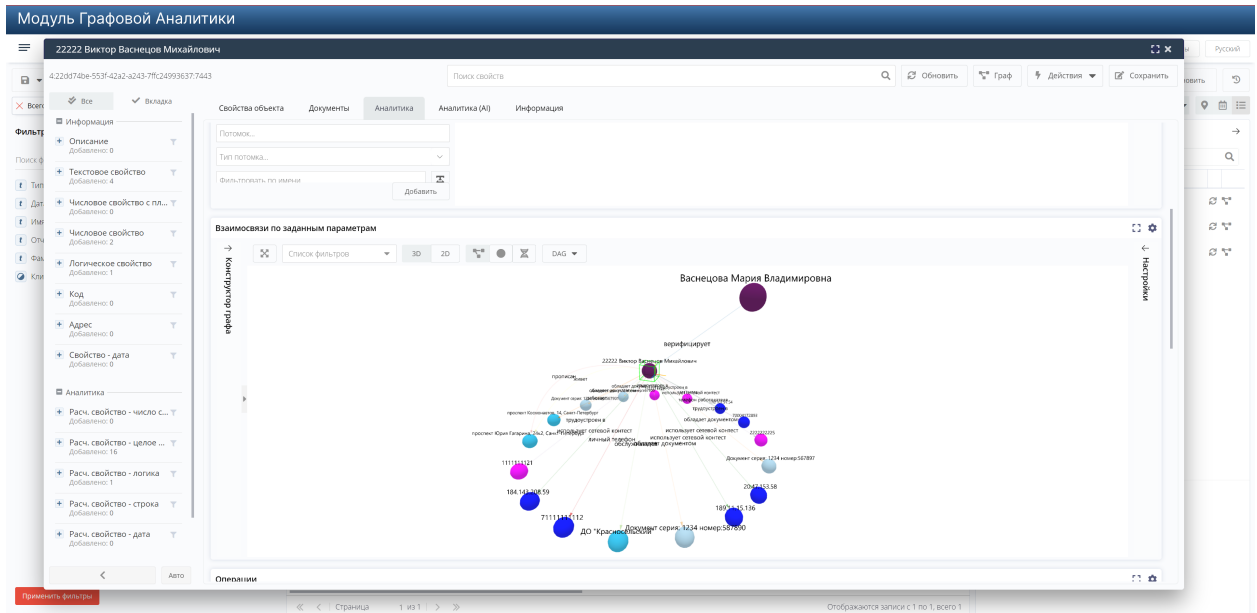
Модуль Графовой Аналитики

22222 Виктор Васнецов Михайлович

4:22dd74be-553f-42a2-a243-7ffc24993637:7443

Поиск свойств

Обновить
Граф
Действия
Сохранить

Русский

Все
Вкладка

Информация
Описание
Добавлено: 0
Текстовое свойство
Добавлено: 4
Числовое свойство с пл...
Добавлено: 0
Числовое свойство
Добавлено: 2
Логическое свойство
Добавлено: 1
Код
Добавлено: 0
Адрес
Добавлено: 0
Свойство - дата
Добавлено: 0

Аналитика
Расч. свойство - число с...
Добавлено: 0
Расч. свойство - целое ...
Добавлено: 16
Расч. свойство - логика
Добавлено: 1
Расч. свойство - строка
Добавлено: 0
Расч. свойство - дата
Добавлено: 0

Авто

Свойства объекта
Документы
Аналитика
Аналитика (AI)
Информация

Потомок...
Тип потомка...
Фильтровать по имени
Добавить

Взаимосвязи по заданным параметрам

Список фильтров
3D
2D
DAG

Конструктор графа
Настройки

Васнецова Мария Владимировна
верифицирует
22222 Виктор Васнецов Михайлович
прописан
проспект Космонавтов, 34, Санкт-Петербург
трудоустроен в
проспект Юрия Гагарина 2/4к2, Санкт-Петербург
использует сетевой контакт
личный телефон
обслуживает
обладает документом
использует сетевой контакт
трудоустроен
обладает документом
1111111127
184.143.208.59
711111111112
ДО "Краснохолмск"
Документ серия: 1234 номер:587890
18971.15.136
20.42.153.58
Документ серия: 1234 номер:567897
2222222225

Операции

Применить фильтры

Страница 1 из 1
Отображаются записи с 1 по 1, всего 1